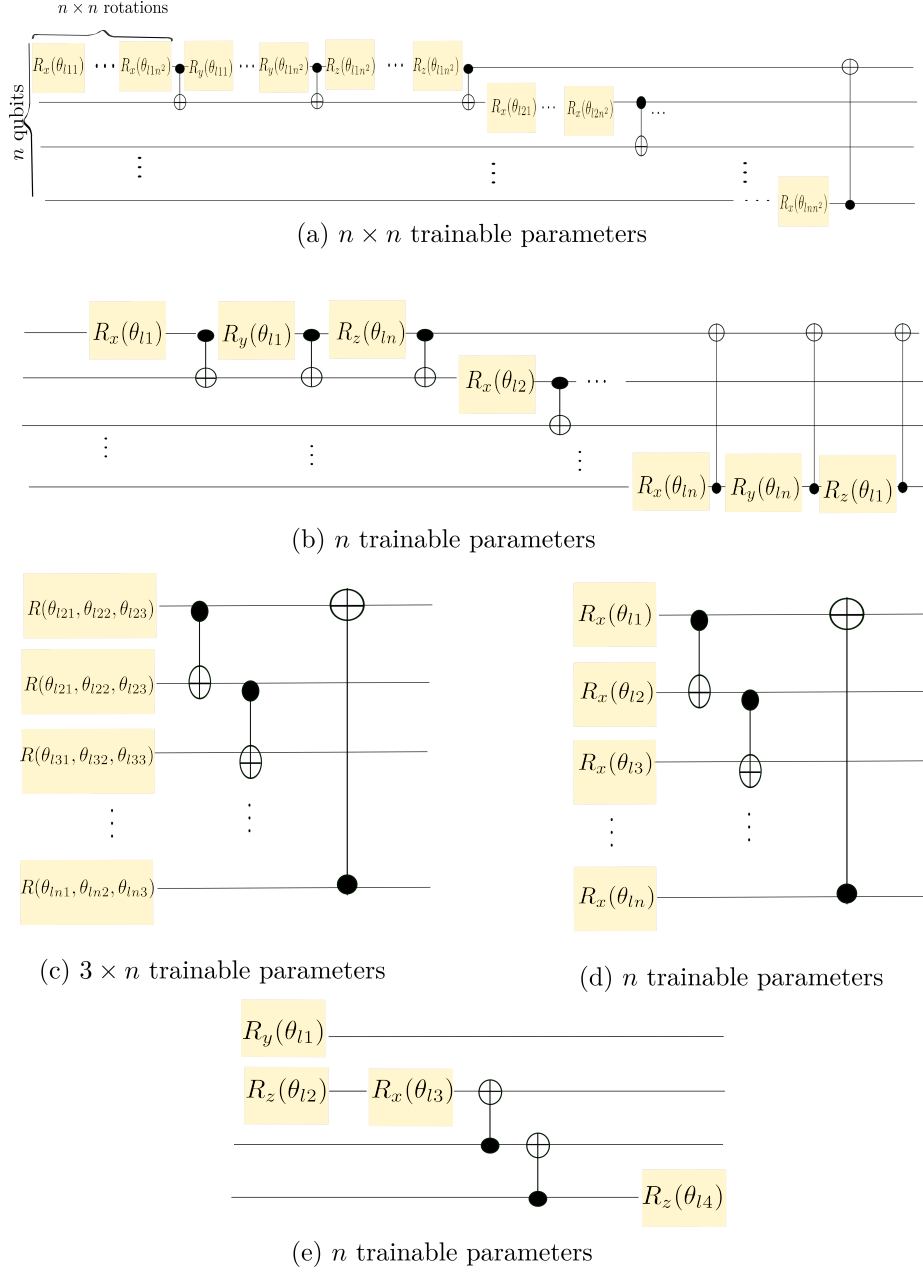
$n \times n$ rotations

$n$ qubits

$R_x(\theta_{l11})$ $\cdots$ $R_x(\theta_{l1n^2})$ $R_y(\theta_{l11})$ $\cdots$ $R_y(\theta_{l1n^2})$ $R_z(\theta_{l1n^2})$ $\cdots$ $R_z(\theta_{l1n^2})$

$R_x(\theta_{l21})$ $\cdots$ $R_x(\theta_{l2n^2})$ $\cdots$

$\vdots$ $\vdots$ $\vdots$

$\cdots$ $R_x(\theta_{lnn^2})$

(a) $n \times n$ trainable parameters

$R_x(\theta_{l1})$ $R_y(\theta_{l1})$ $R_z(\theta_{ln})$

$R_x(\theta_{l2})$ $\cdots$

$\vdots$ $\vdots$ $\vdots$

$R_x(\theta_{ln})$ $R_y(\theta_{ln})$ $R_z(\theta_{l1})$

(b) $n$ trainable parameters

$R(\theta_{l21}, \theta_{l22}, \theta_{l23})$

$R(\theta_{l21}, \theta_{l22}, \theta_{l23})$

$R(\theta_{l31}, \theta_{l32}, \theta_{l33})$

$\vdots$ $\vdots$

$R(\theta_{ln1}, \theta_{ln2}, \theta_{ln3})$

(c) $3 \times n$ trainable parameters

$R_x(\theta_{l1})$

$R_x(\theta_{l2})$

$R_x(\theta_{l3})$

$\vdots$ $\vdots$

$R_x(\theta_{ln})$

(d) $n$ trainable parameters

$R_y(\theta_{l1})$

$R_z(\theta_{l2})$ $R_x(\theta_{l3})$

$R_z(\theta_{l4})$

(e) $n$ trainable parameters